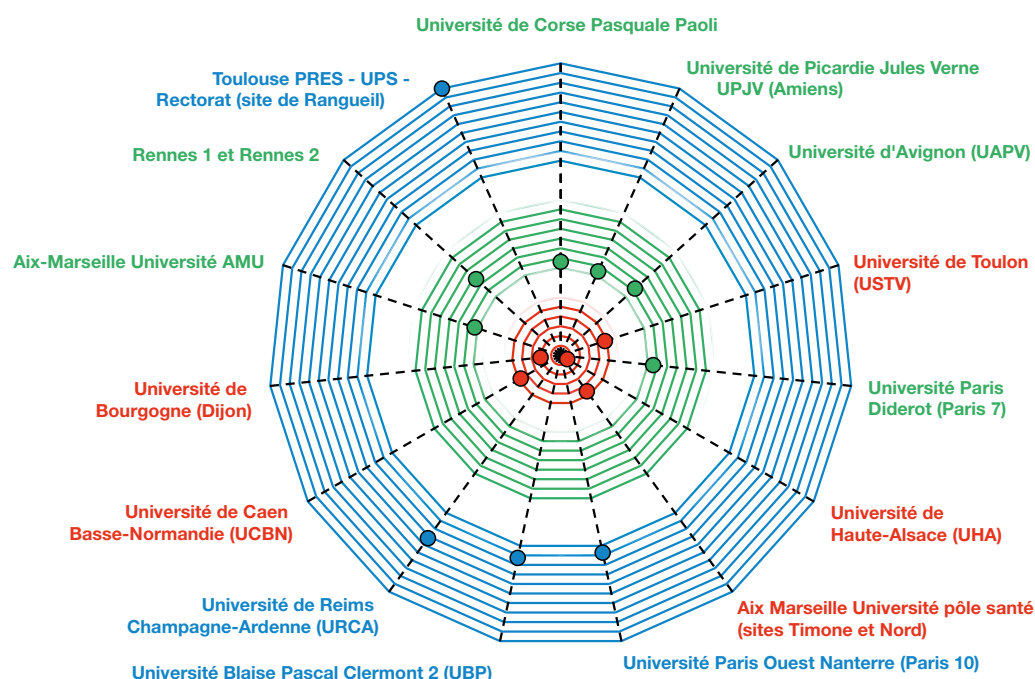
Université de Corse Pasquale Paoli

Université de Picardie Jules Verne UPJV (Amiens)

Université d'Avignon (UAPV)

Université de Toulon (USTV)

Université Paris Diderot (Paris 7)

Université de Haute-Alsace (UHA)

Aix Marseille Université pôle santé (sites Timone et Nord)

Université Paris Ouest Nanterre (Paris 10)

Université Blaise Pascal Clermont 2 (UBP)

Université de Reims Champagne-Ardenne (URCA)

Université de Caen Basse-Normandie (UCBN)

Université de Bourgogne (Dijon)

Aix-Marseille Université AMU

Rennes 1 et Rennes 2

Toulouse PRES - UPS - Rectorat (site de Rangueil)